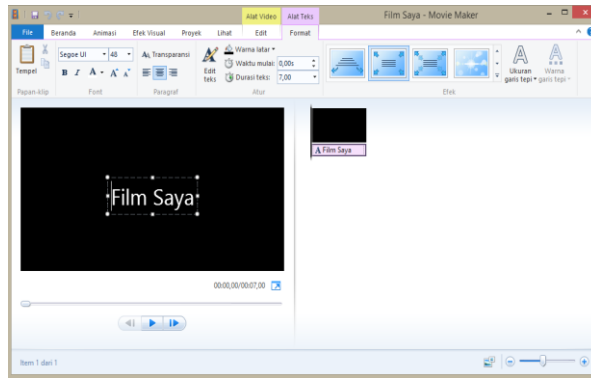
Alat Video Alat Teks
Film Saya - Movie Maker
File Beranda Animasi Efek Visual Proyek Lihat Edit Format
Tempel
Papan-klip
Segoe UI 48
Transparansi
Font
Paragraf
Edit teks
Warna latar
Waktu mulai: 0,00s
Durasi teks: 7,00
Atur
Efek
Ukuran garis tepi
Warna garis tepi
Film Saya
00:00,00/00:07,00
Film Saya
Item 1 dari 1